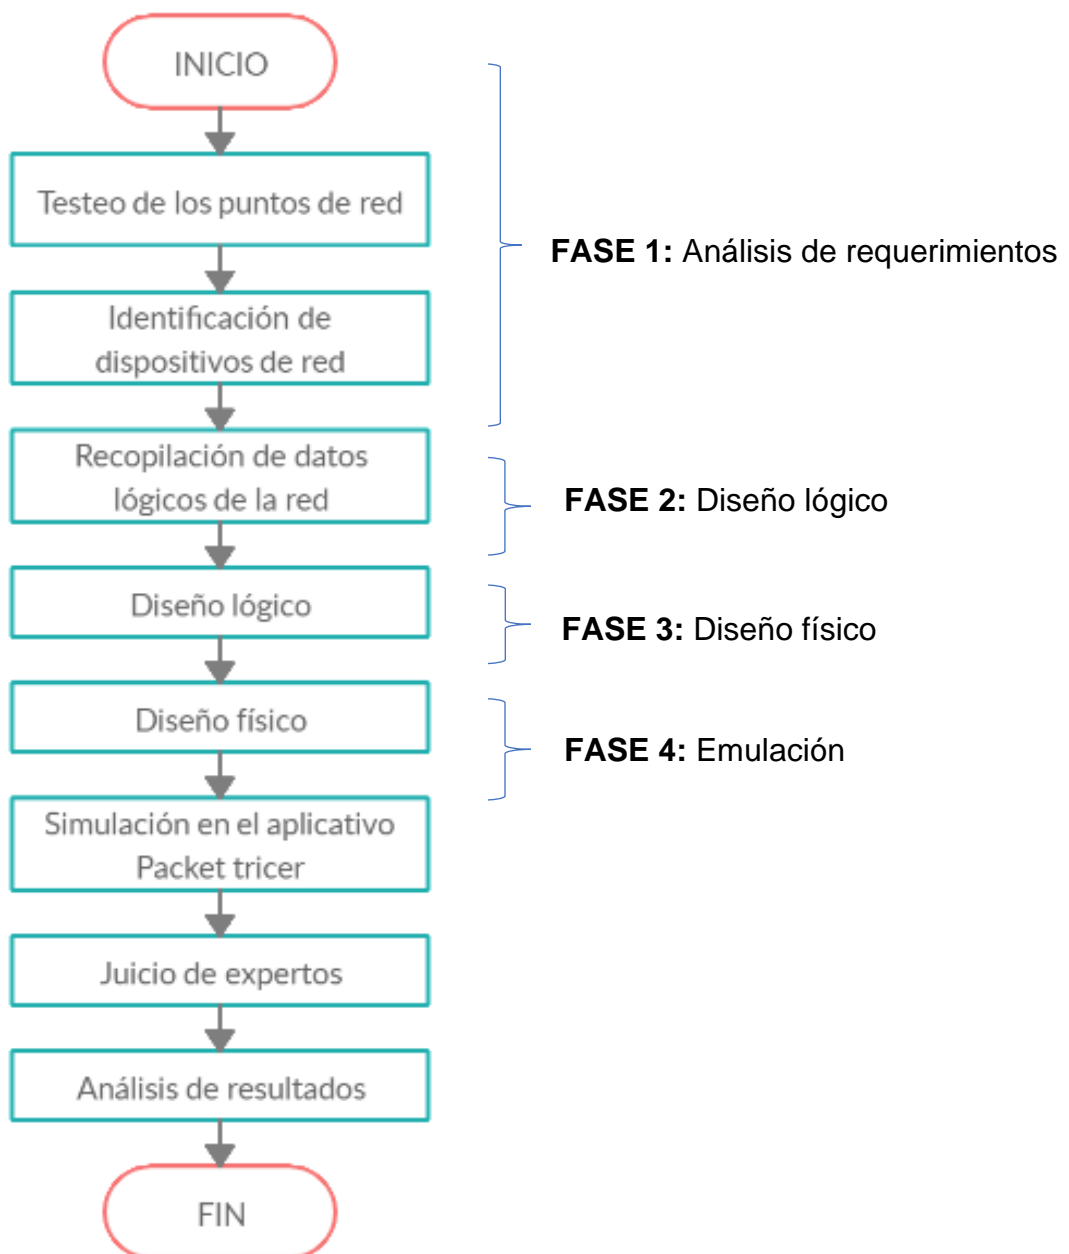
INICIO

Testeo de los puntos de red

Identificación de dispositivos de red

Recopilación de datos lógicos de la red

Diseño lógico

Diseño físico

Simulación en el aplicativo Packet tricer

Juicio de expertos

Análisis de resultados

FIN

**FASE 1:** Análisis de requerimientos

**FASE 2:** Diseño lógico

**FASE 3:** Diseño físico

**FASE 4:** Emulación